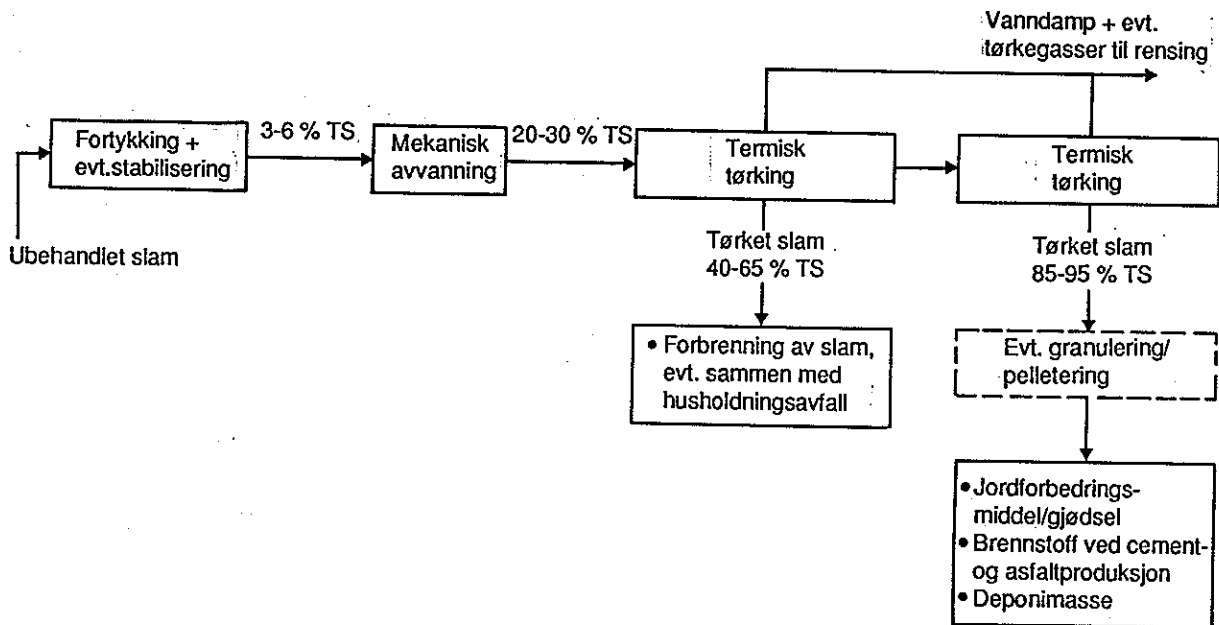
Vanndamp + evt. tørkegasser til rensing

Fortykking + evt.stabilisering

3-6 % TS

Mekanisk avvanning

20-30 % TS

Termisk tørking

Termisk tørking

Ubehandlet slam

Tørket slam 40-65 % TS

Tørket slam 85-95 % TS

• Forbrenning av slam, evt. sammen med husholdningsavfall

Evt. granulering/ pelletering

• Jordforbedringsmiddel/gjødsel
• Brennstoff ved cement- og asfaltproduksjon
• Deponimasse